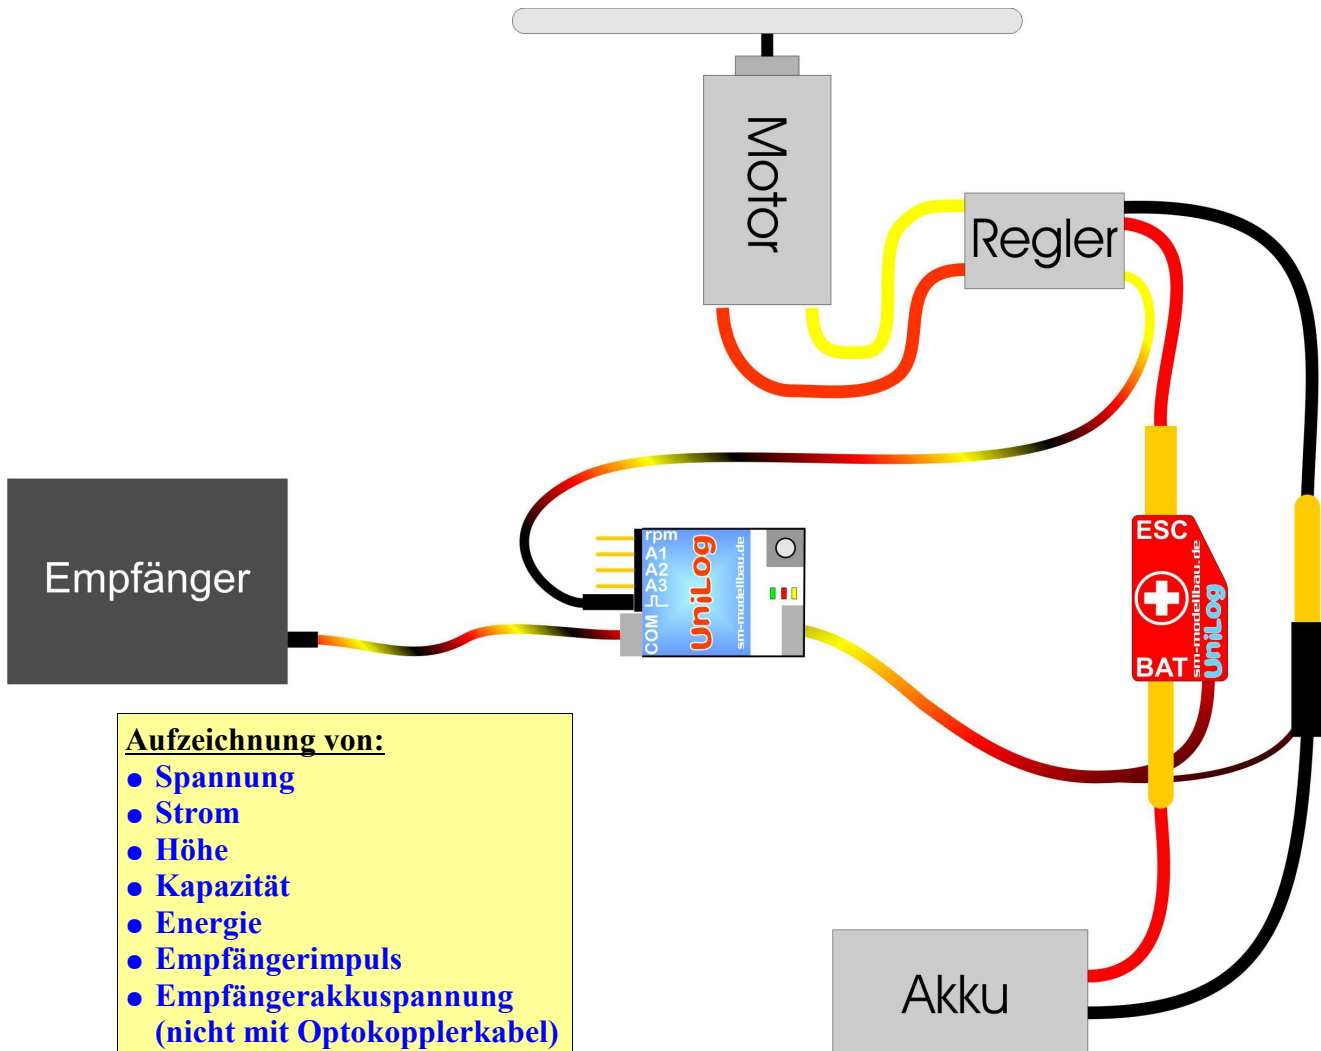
Motor

Regler

Empfänger

rpm
A1
A2
A3
COM
UniLog
sm-modellbau.de

ESC
BAT
sm-modellbau.de
UniLog

Akku

Aufzeichnung von:
- Spannung
- Strom
- Höhe
- Kapazität
- Energie
- Empfängerimpuls
- Empfängerakkuspannung (nicht mit Optokopplerkabel)